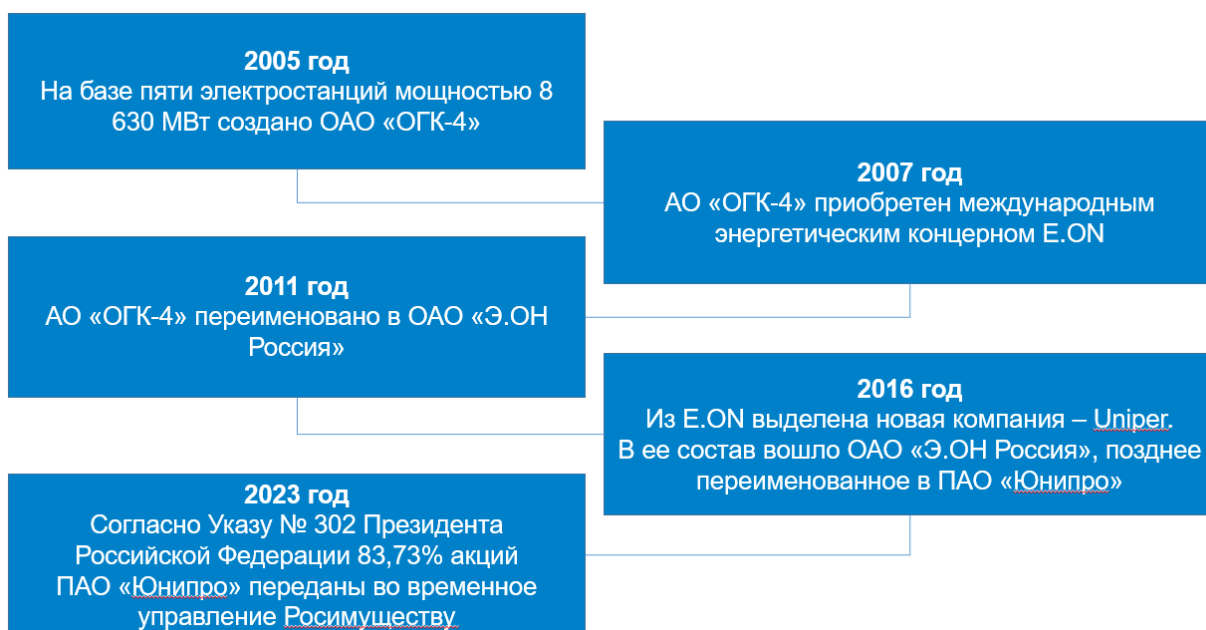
2005 год
На базе пяти электростанций мощностью 8 630 МВт создано ОАО «ОГК-4»

2007 год
АО «ОГК-4» приобретен международным энергетическим концерном E.ON

2011 год
АО «ОГК-4» переименовано в ОАО «Э.ОН Россия»

2016 год
Из E.ON выделена новая компания – Uniper. В ее состав вошло ОАО «Э.ОН Россия», позднее переименованное в ПАО «Юнипро»

2023 год
Согласно Указу № 302 Президента Российской Федерации 83,73% акций ПАО «Юнипро» переданы во временное управление Росимуществу